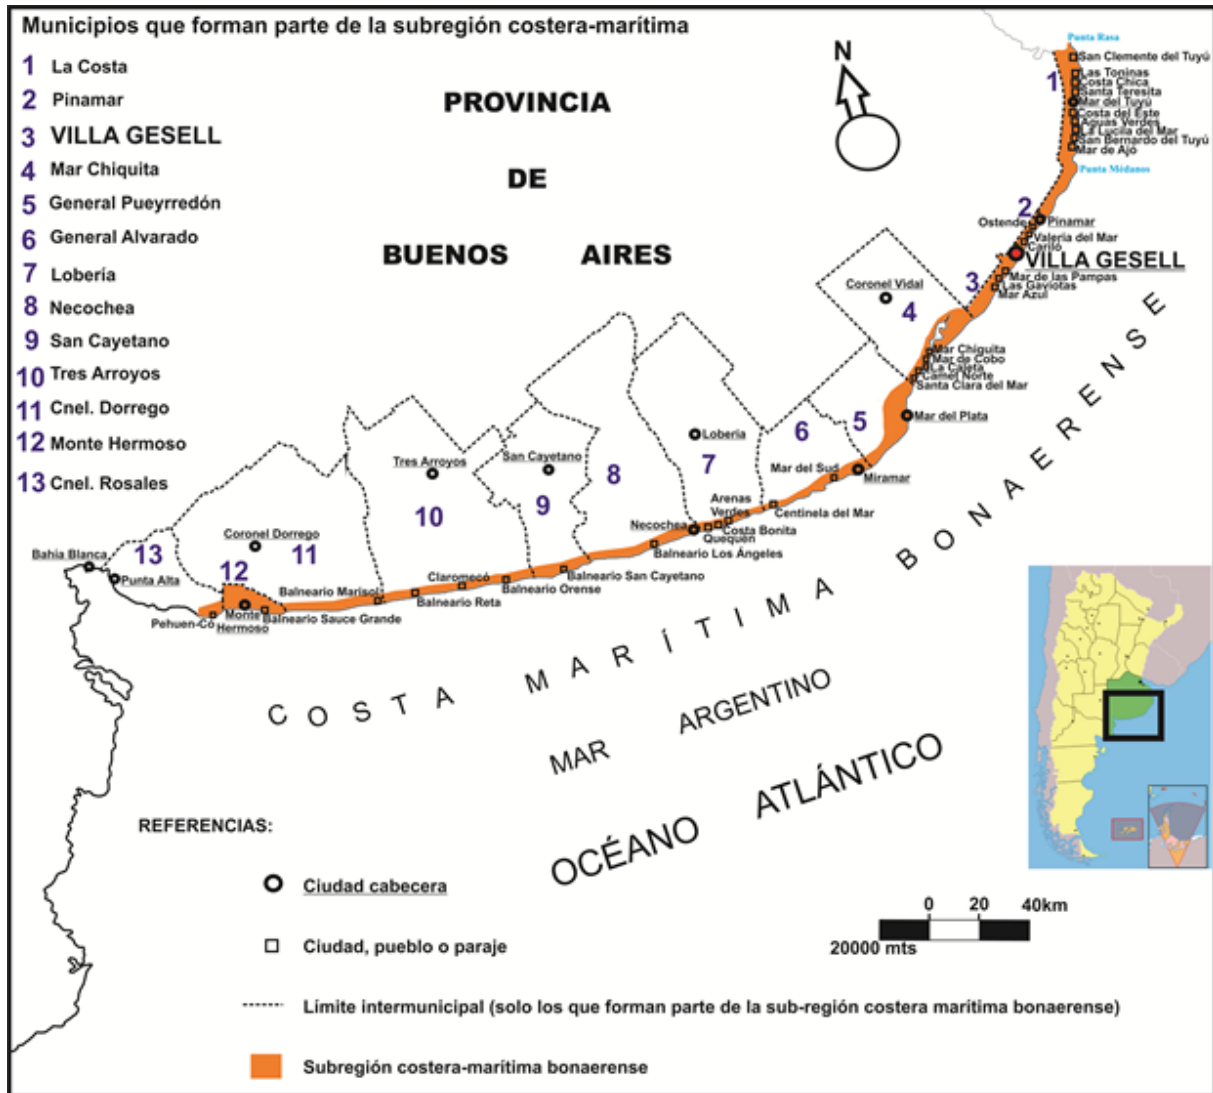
Municipios que forman parte de la subregión costera-marítima

1 La Costa
2 Pinamar
3 VILLA GESELL
4 Mar Chiquita
5 General Pueyrredón
6 General Alvarado
7 Lobería
8 Necochea
9 San Cayetano
10 Tres Arroyos
11 Cnel. Dorrego
12 Monte Hermoso
13 Cnel. Rosales

PROVINCIA DE BUENOS AIRES

N

Punta Rasa
San Clemente del Tuyú
Las Toninas
Costa Chica
Santa Teresita
Mar del Tuyú
Costa del Este
Aguas Verdes
La Lucila del Mar
San Bernardo del Tuyú
Mar de Ajó
Punta Médanos
1
2
Ostende
Pinamar
Cariló
Valeria del Mar
VILLA GESELL
3
Mar de las Pampas
Las Gaviotas
Mar Azul
Coronel Vidal
4
Mar Chiquita
Mar de Cobo
La Caleta
Camet Norte
Santa Clara del Mar
Mar del Plata
5
6
Lobería
7
Mar del Sud
Miramar
Arenas Verdes
Centinela del Mar
Costa Bonita
Quequén
Necochea
Balneario Los Ángeles
8
San Cayetano
9
Tres Arroyos
10
Balneario San Cayetano
Balneario Orense
Claromecó
Balneario Reta
Coronel Dorrego
11
Balneario Marisol
Bahía Blanca
13
Punta Alta
12
Monte Hermoso
Balneario Sauce Grande
Pehuen-Có

COSTA MARÍTIMA BONAERENSE

MAR ARGENTINO

OCÉANO ATLÁNTICO

REFERENCIAS:
Ciudad cabecera
Ciudad, pueblo o paraje
Límite intermunicipal (solo los que forman parte de la sub-región costera marítima bonaerense)
Subregión costera-marítima bonaerense

0 20 40km
20000 mts